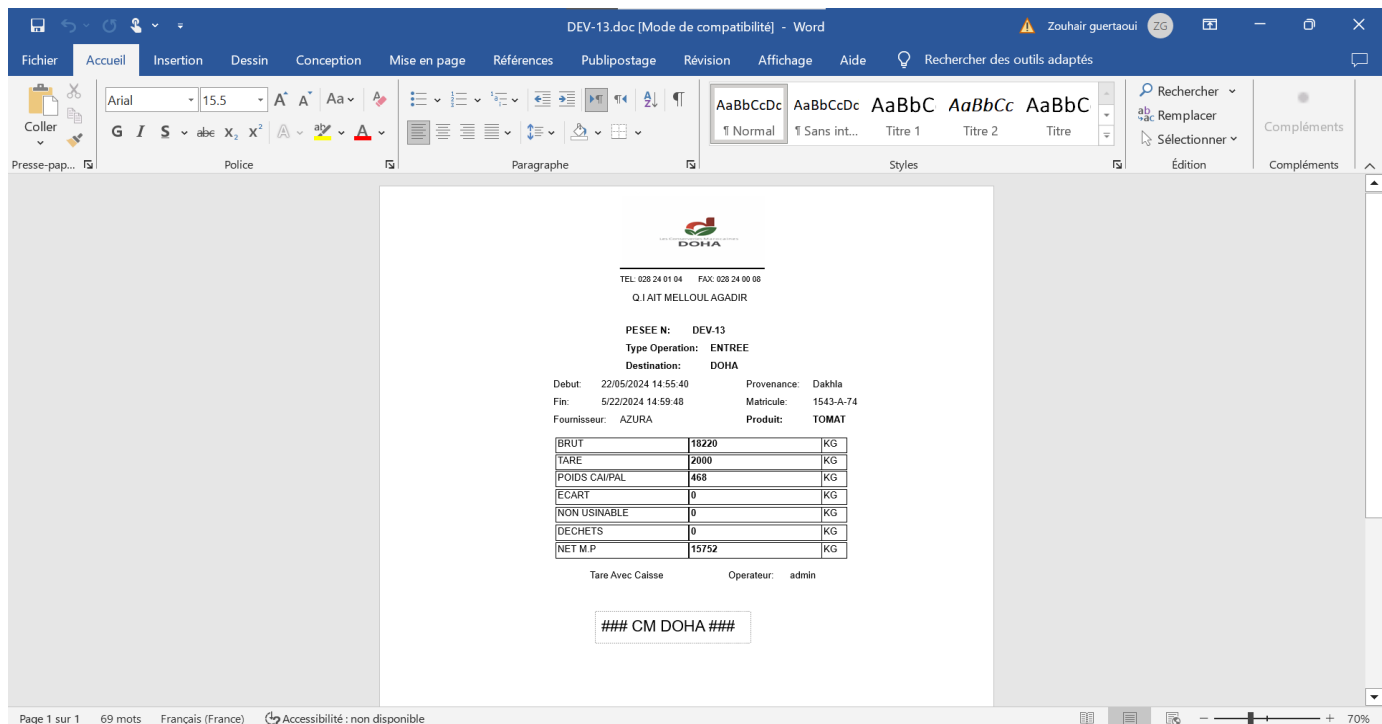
DEV-13.doc [Mode de compatibilité] - Word
Zouhair guertaoui ZG

Fichier Accueil Insertion Dessin Conception Mise en page Références Publipostage Révision Affichage Aide Rechercher des outils adaptés

Coller
Arial 15.5
G I S abc $x_2$ $x^2$
AaBbCcDc ¶ Normal
AaBbCcDc ¶ Sans int...
AaBbC Titre 1
AaBbCc Titre 2
AaBbC Titre
Rechercher
Remplacer
Sélectionner
Compléments
Presse-pap... Police Paragraphe Styles Édition Compléments

DOHA

TEL: 028 24 01 04 FAX: 028 24 00 08
Q.I AIT MELLOUL AGADIR

PESEE N: DEV-13
Type Operation: ENTREE
Destination: DOHA

Debut: 22/05/2024 14:55:40 Provenance: Dakhla
Fin: 5/22/2024 14:59:48 Matricule: 1543-A-74
Fournisseur: AZURA Produit: TOMAT

| BRUT | 18220 | KG |
|---|---|---|
| TARE | 2000 | KG |
| POIDS CAI/PAL | 468 | KG |
| ECART | 0 | KG |
| NON USINABLE | 0 | KG |
| DECHETS | 0 | KG |
| NET M.P | 15752 | KG |

Tare Avec Caisse Operateur: admin

### CM DOHA ###

Page 1 sur 1 69 mots Français (France) Accessibilité : non disponible 70%